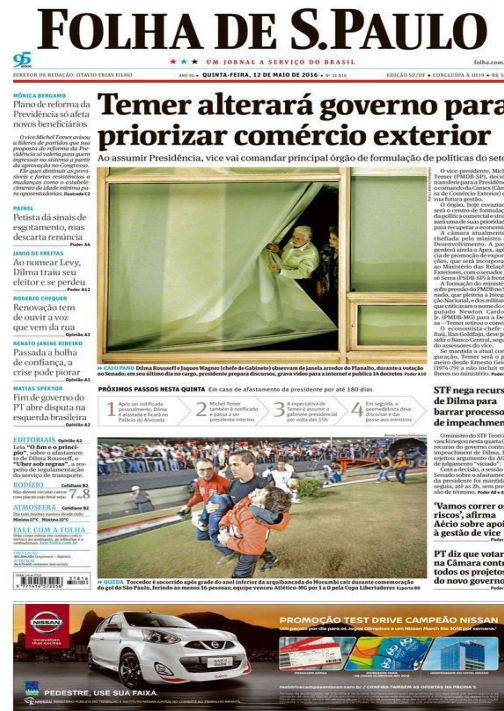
FOLHA DE S.PAULO

95

UM JORNAL A SERVIÇO DO BRASIL

folha.com

DIRETOR DE REDAÇÃO: OTAVIO FRIAS FILHO

ANO 96 ★ Nº 31.816

QUINTA-FEIRA, 12 DE MAIO DE 2016

EDIÇÃO SP/DF ★ CONCLUÍDA À 1H19 ★ R$ 3

MÔNICA BERGAMO

Plano de reforma da Previdência só afeta novos beneficiários

O vice Michel Temer avisou a líderes de partidos que sua proposta de reforma da Previdência só valerá para quem ingressar no sistema a partir da aprovação no Congresso. Ele quer diminuir as previsíveis e fortes resistências a mudanças como o estabelecimento de idade mínima para aposentadoria. Ilustrada C2

PAINEL

Petista dá sinais de esgotamento, mas descarta renúncia Poder A4

JANIO DE FREITAS

Ao nomear Levy, Dilma traiu seu eleitor e se perdeu Poder A12

ROGÉRIO CHEQUER

Renovação tem de ouvir a voz que vem da rua Opinião A3

RENATO JANINE RIBEIRO

Passada a bolha de confiança, a crise pode piorar Opinião A3

MATIAS SPEKTOR

Fim de governo do PT abre disputa na esquerda brasileira Opinião A3

EDITORIAIS Opinião A2

Leia "O bom e o princípio", sobre o afastamento de Dilma Rousseff, e "Uber sob regras", a respeito de regulamentação do serviço de transporte.

RODÍZIO Cotidiano B2

Não devem circular carros com placas final 7 e 8

ATMOSFERA Cotidiano B2

Dia com nuvens e chuva fraca. Mínima 17°C Máxima 22°C

FALE COM A FOLHA

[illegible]

Temer alterará governo para priorizar comércio exterior

Ao assumir Presidência, vice vai comandar principal órgão de formulação de políticas do seto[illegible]

O vice-presidente, Michel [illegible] (PMDB-SP), decidiu transferir para a Presidência o comando da Camex (Câmara de Comércio Exterior) na futura gestão.

O órgão, hoje esvaziado, será o centro de formulação da política comercial e de uma das suas prioridades para recuperar a economia.

A câmara atualmente é chefiada pelo ministro do Desenvolvimento. A partir de sua transferência, a pasta ficará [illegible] ção de promoção de exportação, que será incorporada ao Ministério das Relações Exteriores, comandado pelo senador José Serra (PSDB-SP) a partir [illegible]

A formação do ministério sobre pressão do PMDB que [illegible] nado, que plateia a Integração Nacional, o dos ministros que criticaram o nome do deputado Newton Cardoso Jr. (PMDB-MG) para a Defesa — Temer retirou o convite.

O economista-chefe do Itaú, Ilan Goldfajn, deve presidir o Banco Central, segundo assessores do vice.

Se mantida a atual programação, Temer será o primeiro desde Ernesto Geisel (1974-79) a não incluir mulheres no ministério. Poder

CALO PANO Dilma Rousseff e Jaques Wagner (chefe de Gabinete) observam de janela arredor do Planalto, durante a votação no Senado; em seu último dia no cargo, presidente prepara discurso, gera vídeo para a internet e publica 14 decretos Poder A10

PRÓXIMOS PASSOS NESTA QUINTA Em caso de afastamento da presidente por até 180 dias

1 Após ser notificada pessoalmente, Dilma é afastada e ficará no Palácio da Alvorada

2 Michel Temer também é notificado e passa a ser presidente interino

3 A expectativa é de Temer é assumir o gabinete presidencial por volta das 15h

4 Em seguida, o peemedebista deve discursar e dar posse aos ministros

STF nega recurso de Dilma para barrar processo de impeachment

O ministro do STF Teori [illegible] seu voto pessoalmente o recurso do governo que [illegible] impeachment de Dilma. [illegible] rejeitou argumento da AGU de julgamento "viciado". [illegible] Com a decisão, o Senado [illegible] Senado sobre o afastamento da presidente foi mantida. A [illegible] seguia, até as 2h, sem previsão de término. Poder A4 a A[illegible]

'Vamos correr os riscos', afirma Aécio sobre apoio à gestão de vice

PT diz que votará na Câmara contra todos os projetos do novo governo

QUEDA Torcedor é socorrido após grade do anel inferior da arquibancada do Morumbi cair durante comemoração do gol do São Paulo, ferindo ao menos 16 pessoas; equipe venceu Atlético-MG por 1 a 0 pela Copa Libertadores Esporte B6

NISSAN

PROMOÇÃO TEST DRIVE CAMPEÃO NISSAN

PEDESTRE, USE SUA FAIXA.